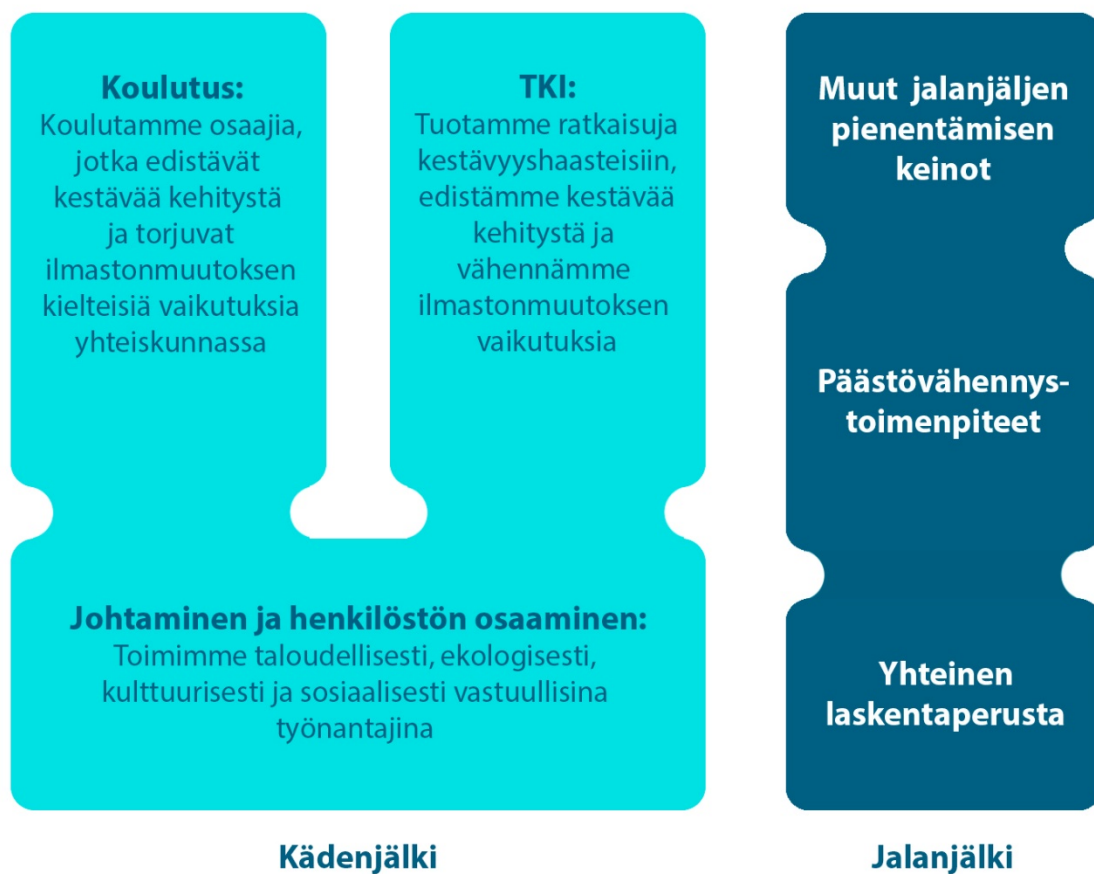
Koulutus:
Koulutamme osaajia, jotka edistävät kestävää kehitystä ja torjuvat ilmastonmuutoksen kielteisiä vaikutuksia yhteiskunnassa

TKI:
Tuotamme ratkaisuja kestävyyshaasteisiin, edistämme kestävää kehitystä ja vähennämme ilmastonmuutoksen vaikutuksia

Johtaminen ja henkilöstön osaaminen:
Toimimme taloudellisesti, ekologisesti, kulttuurisesti ja sosiaalisesti vastuullisina työnantajina

Kädenjälki

Muut jalanjäljen pienentämisen keinot

Päästövähennystoimenpiteet

Yhteinen laskentaperusta

Jalanjälki